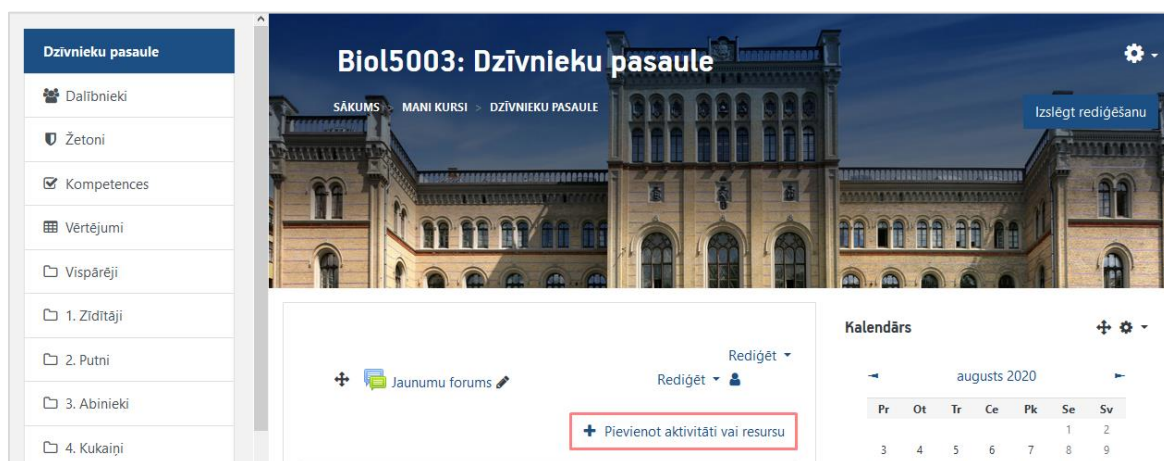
Dzīvnieku pasaule
Dalībnieki
Žetoni
Kompetences
Vērtējumi
Vispārēji
1. Zīdītāji
2. Putni
3. Abinieki
4. Kukaiņi

Biol5003: Dzīvnieku pasaule

SĀKUMS > MANI KURSI > DZĪVNIEKU PASAULE

Izslēgt rediģēšanu

Rediģēt
Jaunumu forums
Rediģēt
+ Pievienot aktivitāti vai resursu

Kalendārs

augusts 2020

| Pr | Ot | Tr | Ce | Pk | Se | Sv |
|---|---|---|---|---|---|---|
| | | | | | 1 | 2 |
| 3 | 4 | 5 | 6 | 7 | 8 | 9 |